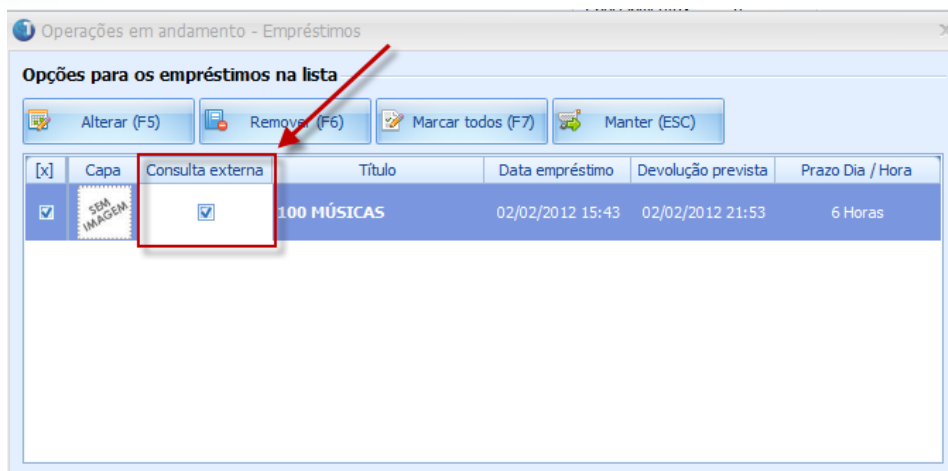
Operações em andamento - Empréstimos

Opções para os empréstimos na lista

Alterar (F5)

Remover (F6)

Marcar todos (F7)

Manter (ESC)

| [x] | Capa | Consulta externa | Título | Data empréstimo | Devolução prevista | Prazo Dia / Hora |
|---|---|---|---|---|---|---|
| ☑ | SEM IMAGEM | ☑ | 100 MÚSICAS | 02/02/2012 15:43 | 02/02/2012 21:53 | 6 Horas |